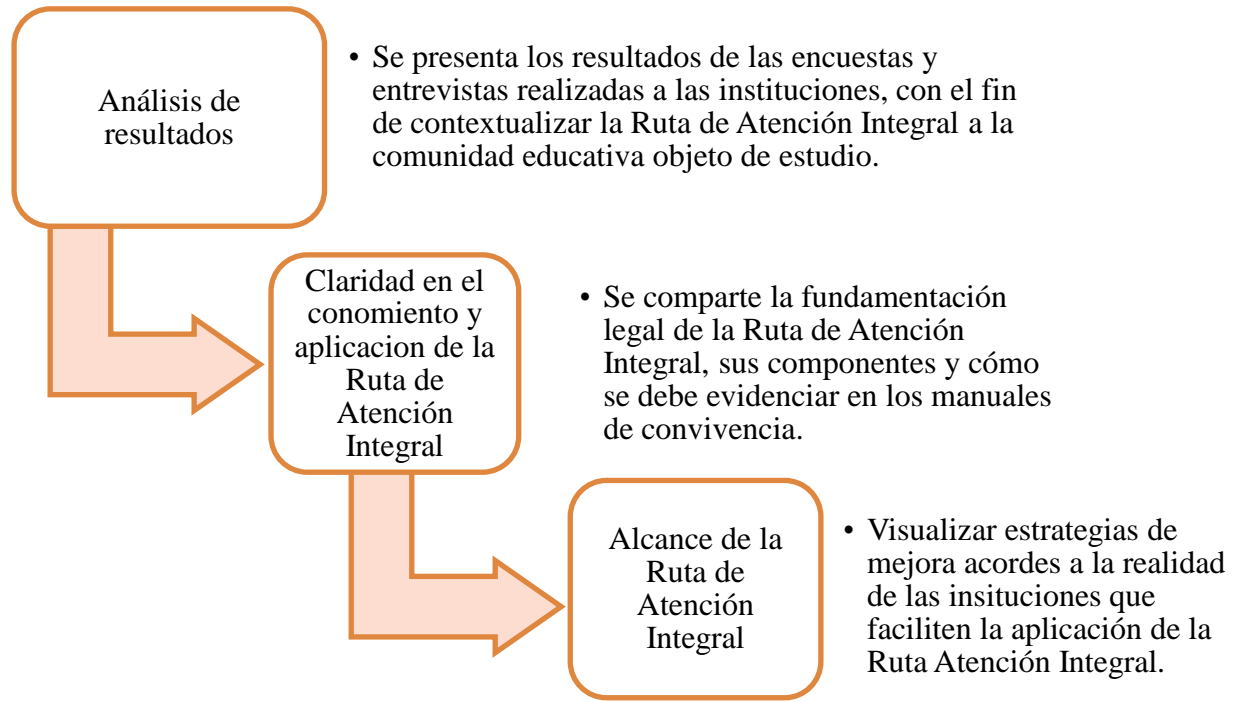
Análisis de resultados

• Se presenta los resultados de las encuestas y entrevistas realizadas a las instituciones, con el fin de contextualizar la Ruta de Atención Integral a la comunidad educativa objeto de estudio.

Claridad en el conomiento y aplicacion de la Ruta de Atención Integral

• Se comparte la fundamentación legal de la Ruta de Atención Integral, sus componentes y cómo se debe evidenciar en los manuales de convivencia.

Alcance de la Ruta de Atención Integral

• Visualizar estrategias de mejora acordes a la realidad de las insituciones que faciliten la aplicación de la Ruta Atención Integral.